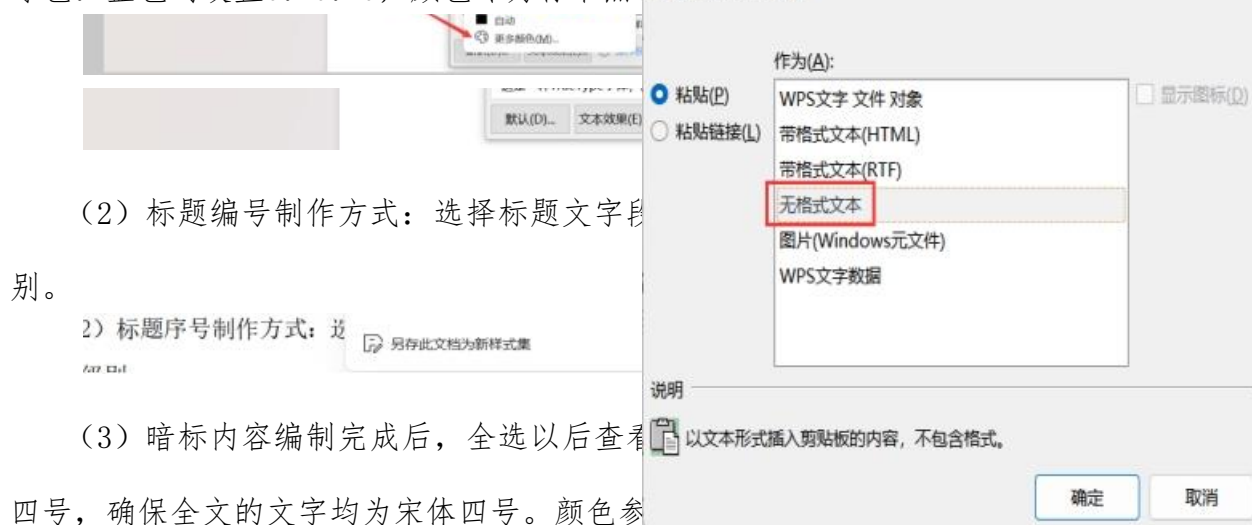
自动
更多颜色(M)...

默认(D)... 文本效果(E)

(2) 标题编号制作方式：选择标题文字段

别。

2) 标题序号制作方式：选

另存此文档为新样式集

(3) 暗标内容编制完成后，全选以后查看

四号，确保全文的文字均为宋体四号。颜色参

作为(A):

粘贴(P)

粘贴链接(L)

WPS文字 文件 对象

带格式文本(HTML)

带格式文本(RTF)

无格式文本

图片(Windows元文件)

WPS文字数据

显示图标(D)

说明

以文本形式插入剪贴板的内容，不包含格式。

确定

取消